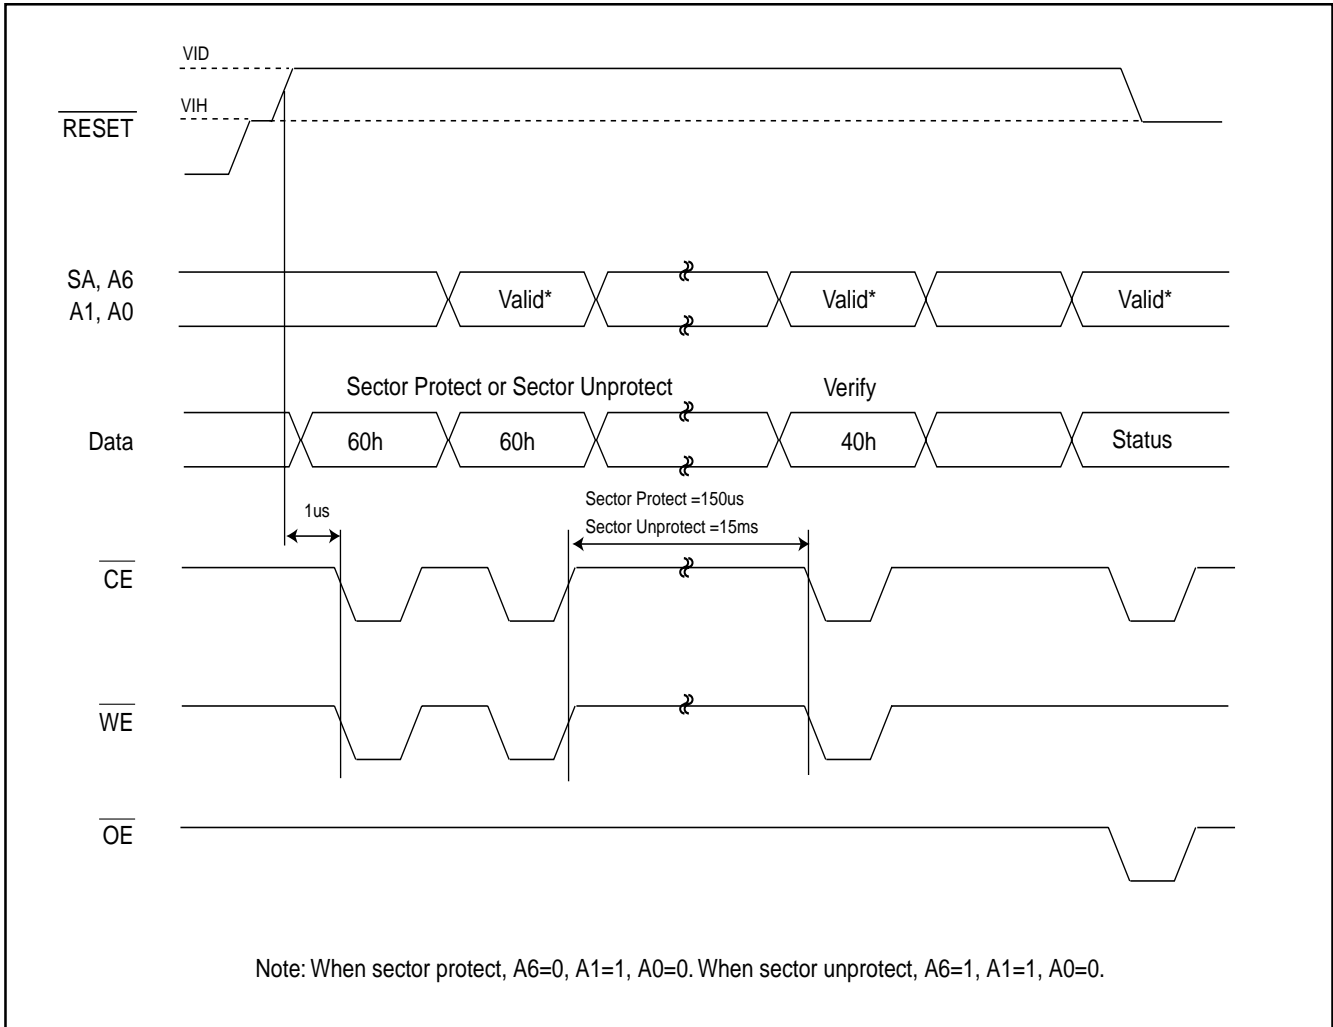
VID

VIH

$\overline{RESET}$

SA, A6
A1, A0

Valid*

Valid*

Valid*

Sector Protect or Sector Unprotect

Verify

Data

60h

60h

40h

Status

1us

Sector Protect =150us
Sector Unprotect =15ms

$\overline{CE}$

$\overline{WE}$

$\overline{OE}$

Note: When sector protect, A6=0, A1=1, A0=0. When sector unprotect, A6=1, A1=1, A0=0.